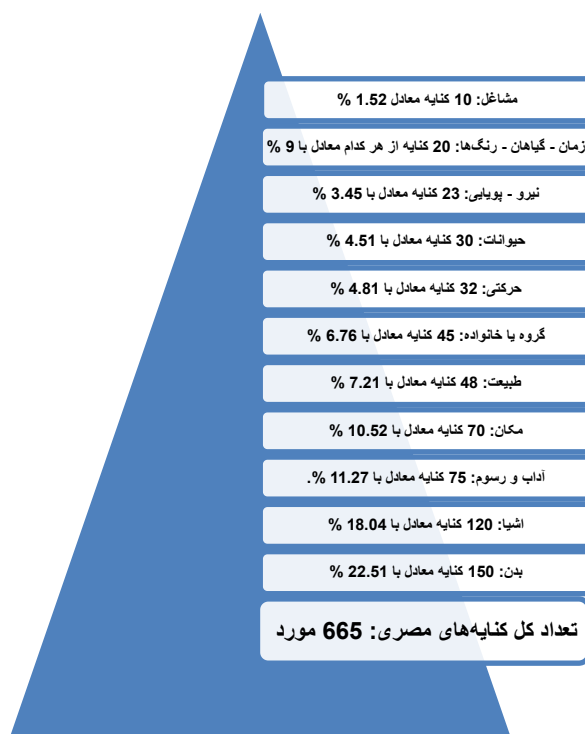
مشاغل: 10 کنایه معادل 1.52 %

زمان - گیاهان - رنگ‌ها: 20 کنایه از هر کدام معادل با 9 %

نیرو - پویایی: 23 کنایه معادل با 3.45 %

حیوانات: 30 کنایه معادل با 4.51 %

حرکتی: 32 کنایه معادل با 4.81 %

گروه یا خانواده: 45 کنایه معادل با 6.76 %

طبیعت: 48 کنایه معادل با 7.21 %

مکان: 70 کنایه معادل با 10.52 %

آداب و رسوم: 75 کنایه معادل با 11.27 %.

اشیا: 120 کنایه معادل با 18.04 %

بدن: 150 کنایه معادل با 22.51 %

تعداد کل کنایه‌های مصری: 665 مورد